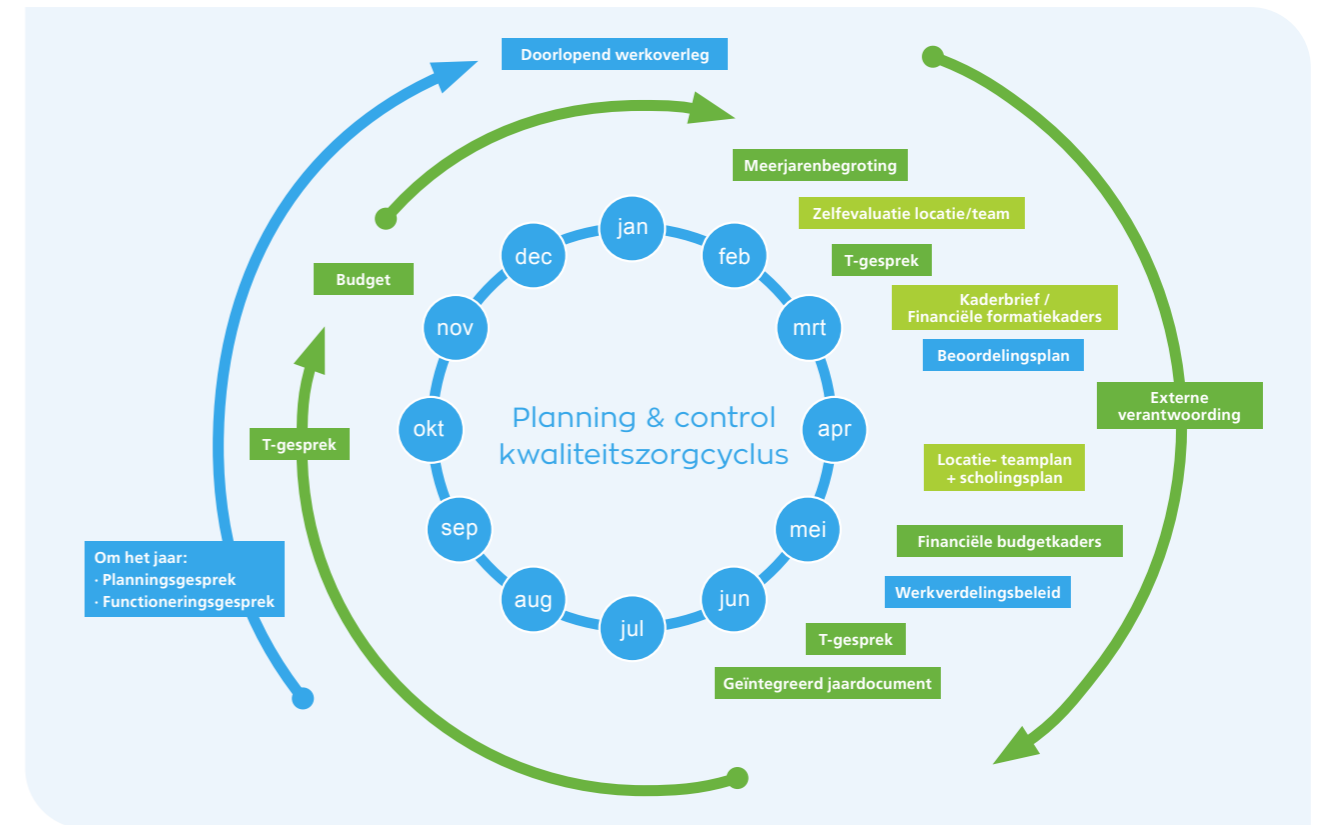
Doorlopend werkoverleg

Meerjarenbegroting

Zelfevaluatie locatie/team

T-gesprek

Kaderbrief / Financiële formatiekaders

Beoordelingsplan

Externe verantwoording

Locatie- teamplan + scholingsplan

Financiële budgetkaders

Werkverdelingsbeleid

T-gesprek

Geïntegreerd jaardocument

Budget

T-gesprek

Om het jaar:
· Planningsgesprek
· Functioneringsgesprek

jan
feb
mrt
apr
mei
jun
jul
aug
sep
okt
nov
dec

Planning & control kwaliteitszorgcyclus